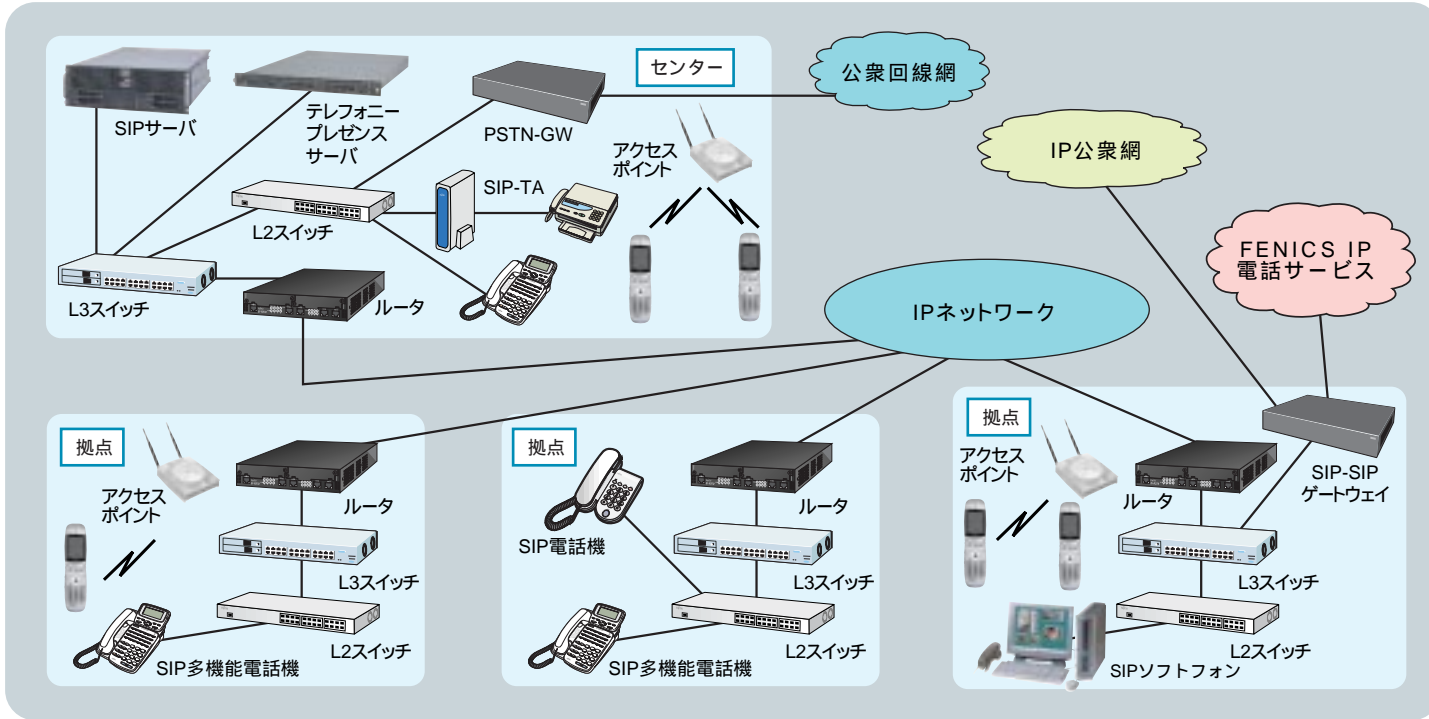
センター

SIPサーバ

テレフォニープレゼンスサーバ

PSTN-GW

公衆回線網

IP公衆網

アクセスポイント

SIP-TA

L2スイッチ

L3スイッチ

ルータ

FENICS IP 電話サービス

IPネットワーク

拠点

アクセスポイント

ルータ

L3スイッチ

L2スイッチ

SIP多機能電話機

拠点

SIP電話機

ルータ

L3スイッチ

L2スイッチ

SIP多機能電話機

拠点

アクセスポイント

ルータ

SIP-SIP ゲートウェイ

L3スイッチ

L2スイッチ

SIPソフトフォン